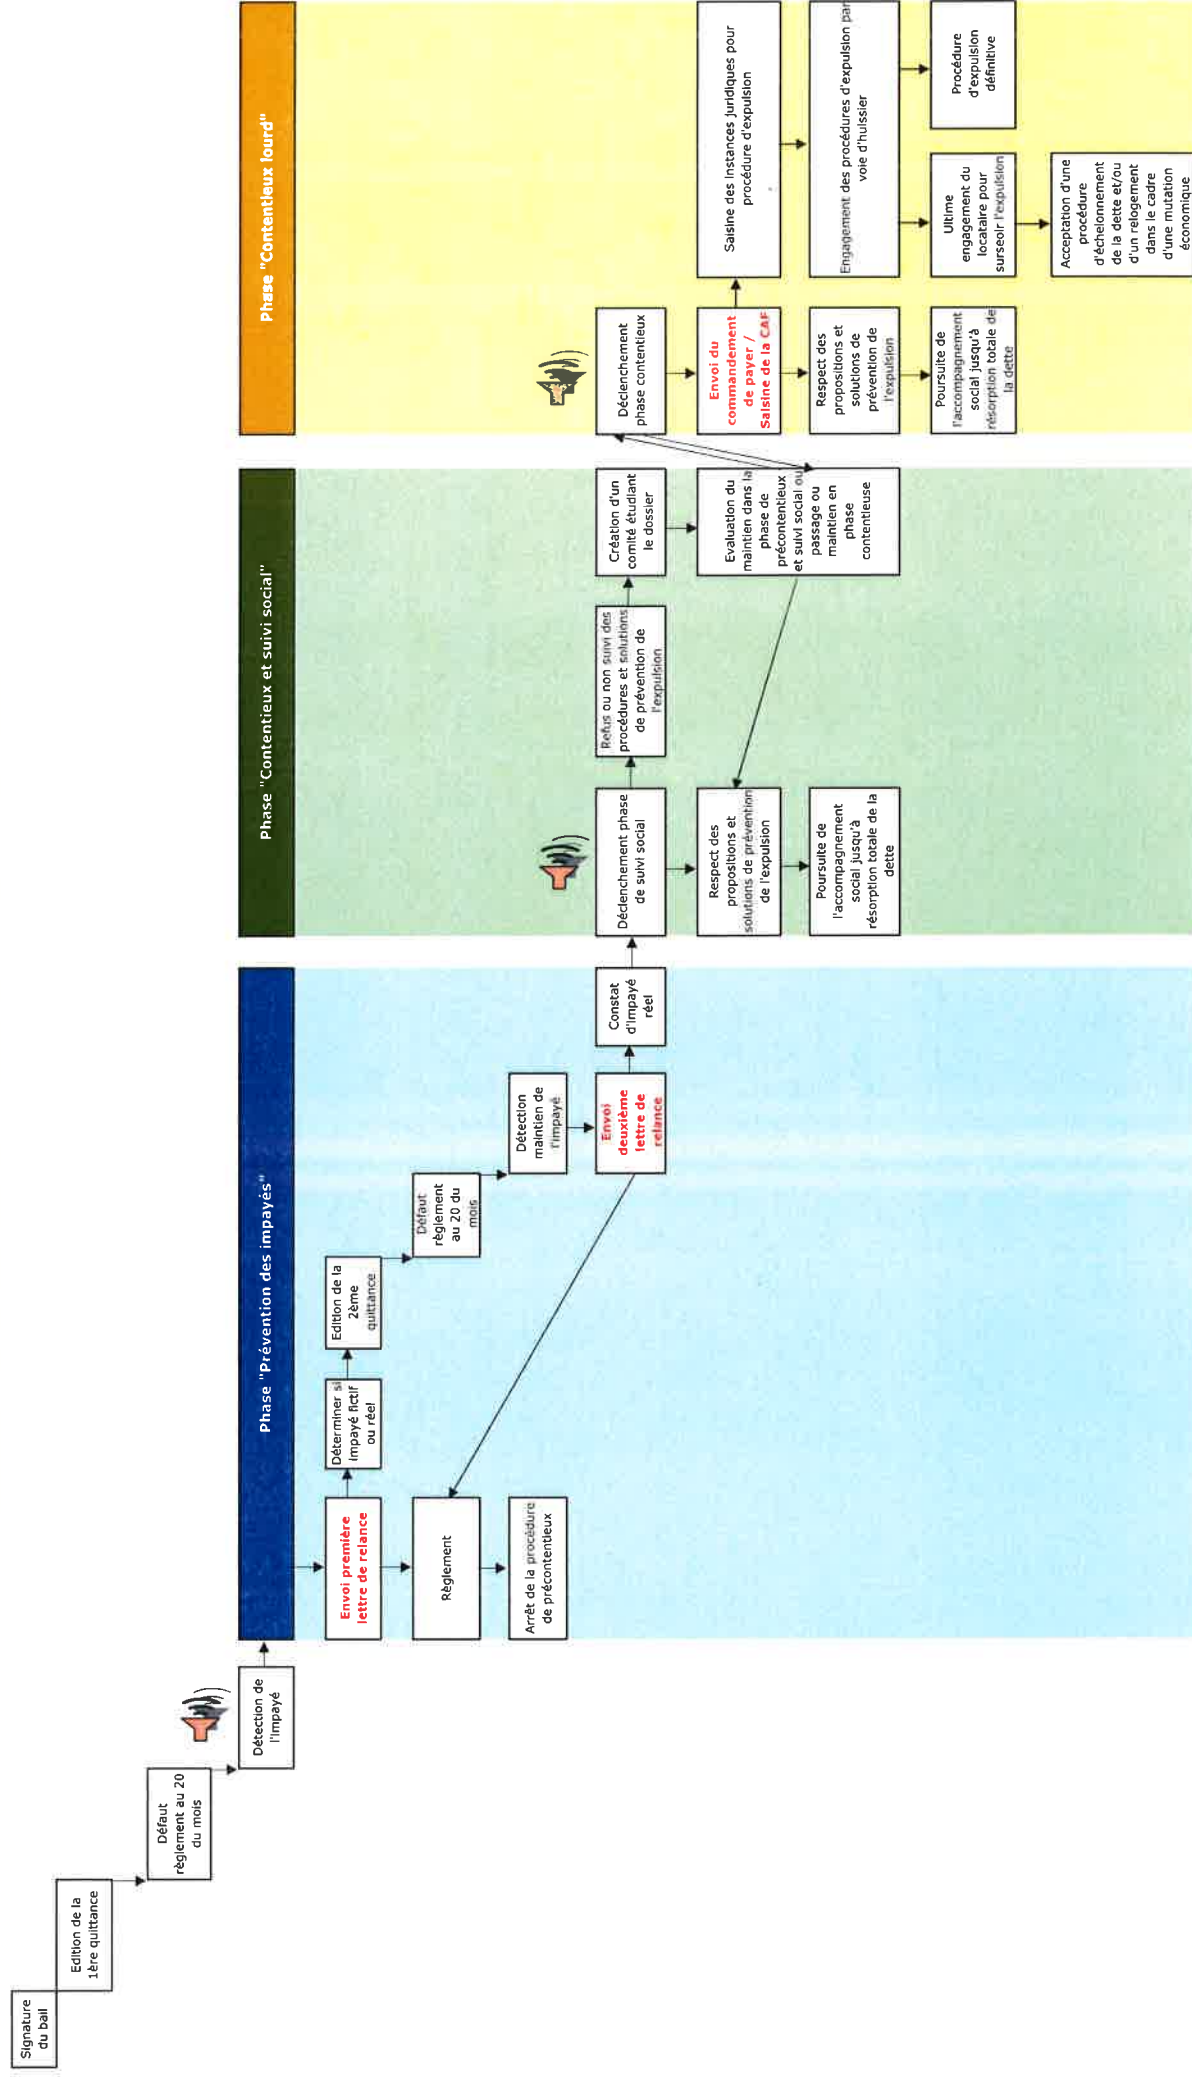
Signature du bail

Edition de la 1ère quittance

Défaut règlement au 20 du mois

Détection de l'impayé

Phase "Prévention des impayés"

Envoi première lettre de relance

Règlement

Arrêt de la procédure de précontentieux

Déterminer si impayé fictif ou réel

Edition de la 2ème quittance

Défaut règlement au 20 du mois

Détection maintien de l'impayé

Envoi deuxième lettre de relance

Constat d'impayé réel

Phase "Contentieux et suivi social"

Déclenchement phase de suivi social

Respect des propositions et solutions de prévention de l'expulsion

Poursuite de l'accompagnement social jusqu'à résorption totale de la dette

Refus ou non suivi des procédures et solutions de prévention de l'expulsion

Création d'un comité étudiant le dossier

Evaluation du maintien dans la phase de précontentieux et suivi social ou passage ou maintien en phase contentieuse

Phase "Contentieux lourd"

Déclenchement phase contentieux

Envoi du commandement de payer / Saisine de la CAF

Saisine des instances juridiques pour procédure d'expulsion

Respect des propositions et solutions de prévention de l'expulsion

Engagement des procédures d'expulsion par voie d'huissier

Poursuite de l'accompagnement social jusqu'à résorption totale de la dette

Ultime engagement du locataire pour surseoir l'expulsion

Procédure d'expulsion définitive

Acceptation d'une procédure d'échelonnement de la dette et/ou d'un relogement dans le cadre d'une mutation économique